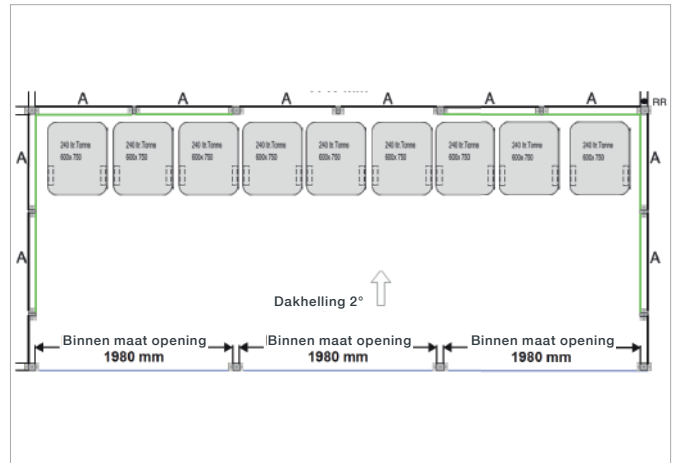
A A A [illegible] A A A RR

A A

A A

240 ltr Tonne 600x750

240 ltr Tonne 600x750

240 ltr Tonne 600x750

240 ltr Tonne 600x750

240 ltr Tonne 600x750

240 ltr Tonne 600x750

240 ltr Tonne 600x750

240 ltr Tonne 600x750

240 ltr Tonne 600x750

Dakhelling 2°

Binnen maat opening 1980 mm

Binnen maat opening 1980 mm

Binnen maat opening 1980 mm